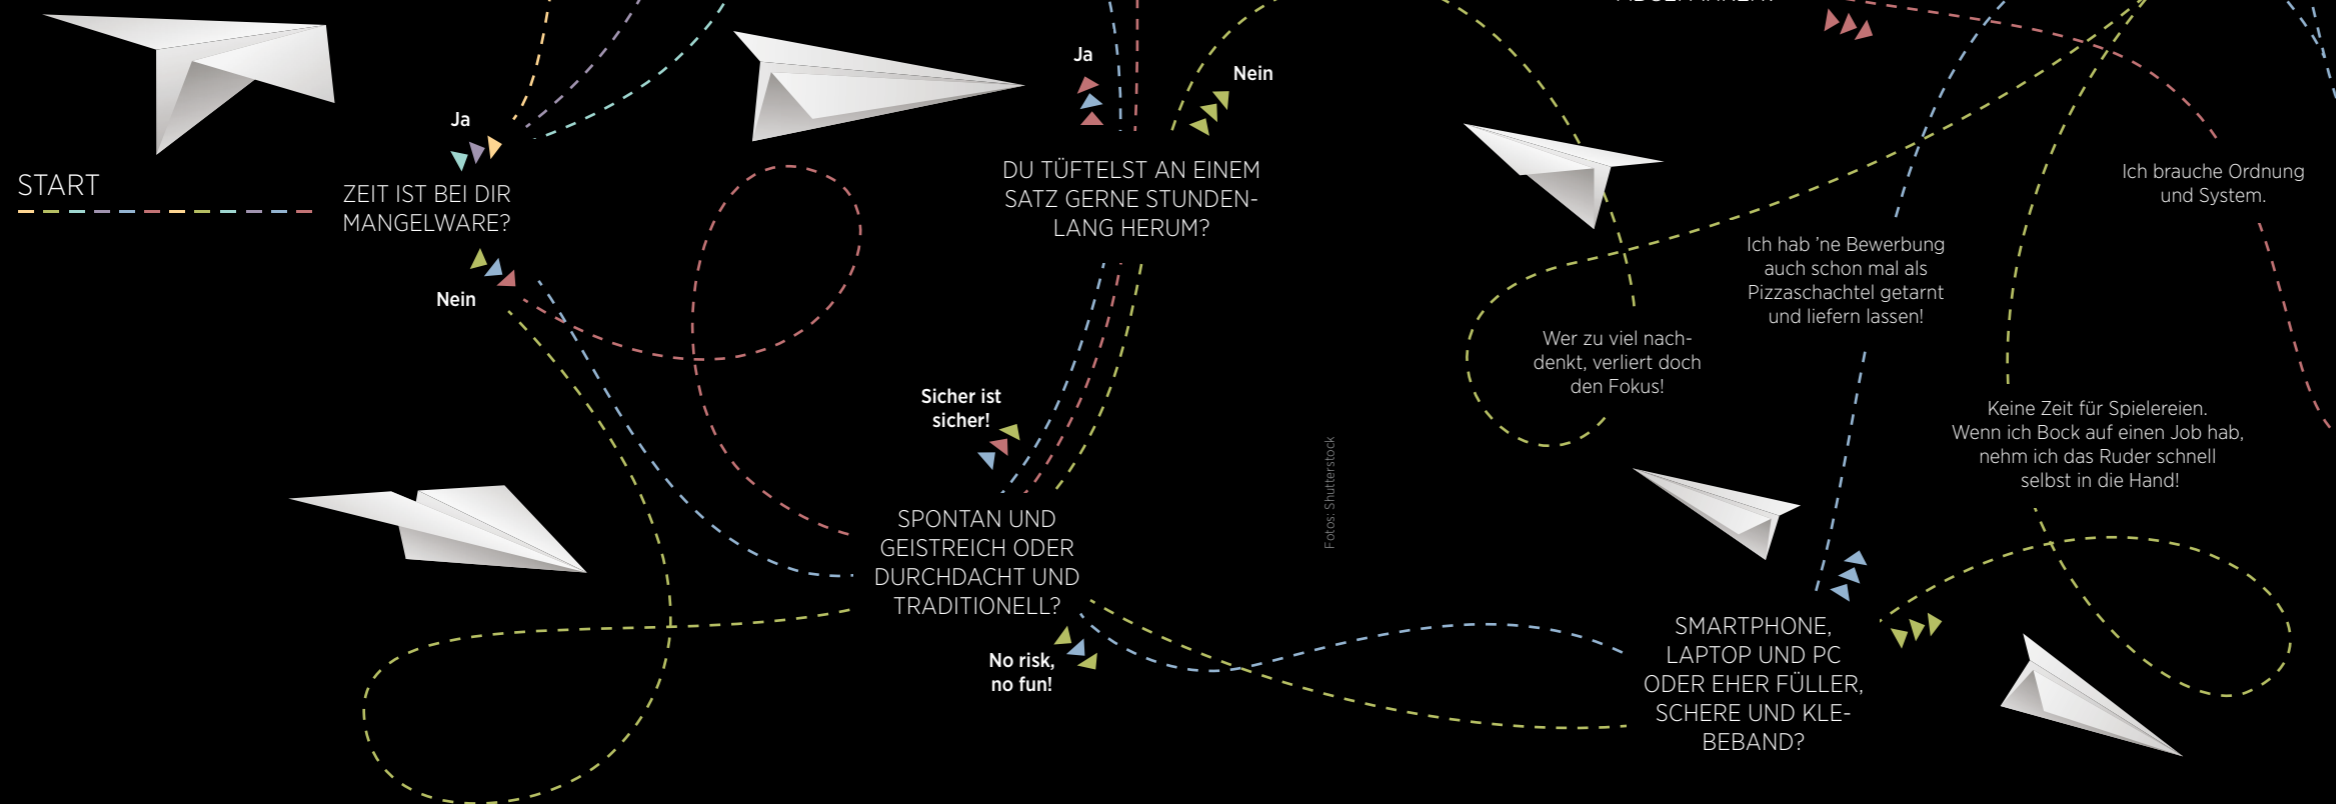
START

Ja

ZEIT IST BEI DIR MANGELWARE?

Nein

Ja

Nein

DU TÜFTELST AN EINEM SATZ GERNE STUNDENLANG HERUM?

Sicher ist sicher!

SPONTAN UND GEISTREICH ODER DURCHDACHT UND TRADITIONELL?

No risk, no fun!

Fotos: Shutterstock

Wer zu viel nachdenkt, verliert doch den Fokus!

Ich hab 'ne Bewerbung auch schon mal als Pizzaschachtel getarnt und liefern lassen!

Ich brauche Ordnung und System.

Keine Zeit für Spielereien. Wenn ich Bock auf einen Job hab, nehm ich das Ruder schnell selbst in die Hand!

SMARTPHONE, LAPTOP UND PC ODER EHER FÜLLER, SCHERE UND KLEBEBAND?